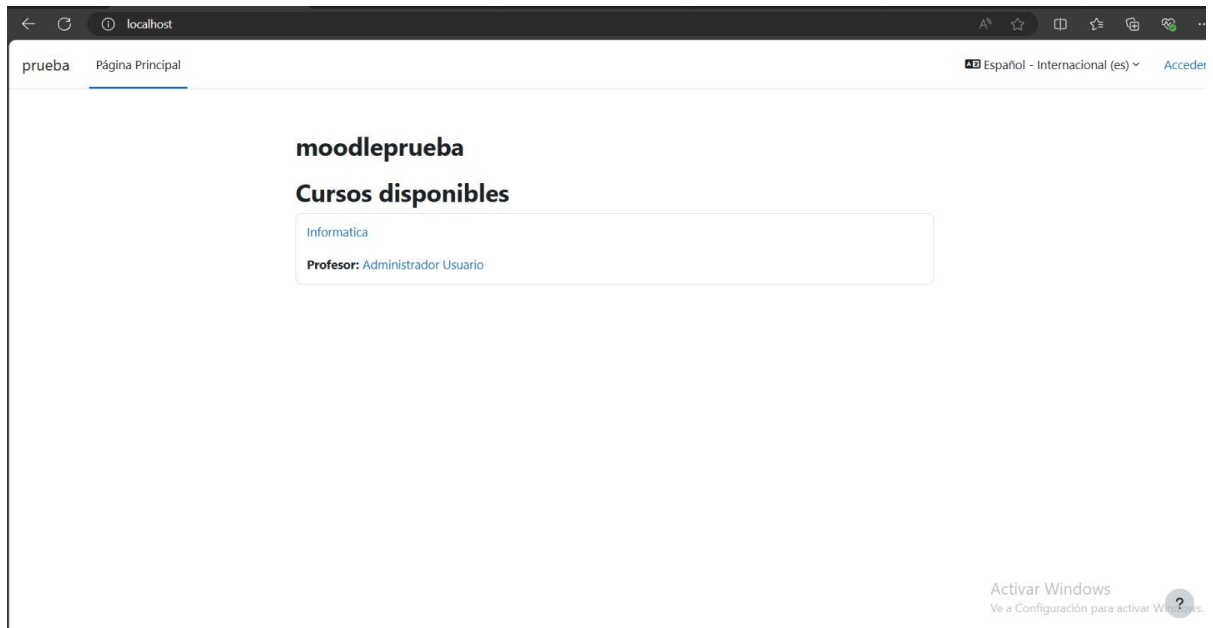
localhost

prueba Página Principal

Español - Internacional (es)

Acceder

moodleprueba

Cursos disponibles

Informatica

Profesor: Administrador Usuario

Activar Windows
Ve a Configuración para activar Windows.

?